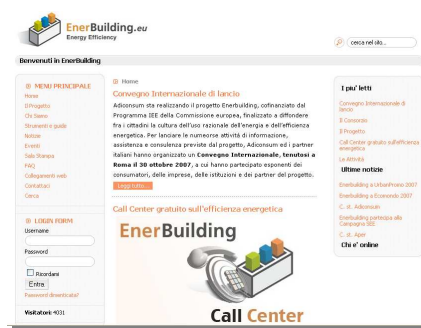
EnerBuilding.eu
Energy Efficiency

cerca nel sito...

Benvenuti in EnerBuilding

MENU PRINCIPALE
Home
Il Progetto
Chi Siamo
Strumenti e guide
Notizie
Eventi
Sala Stampa
FAQ
Collegamenti web
Contattaci
Cerca

LOGIN FORM
Username

Password

Ricordami
Entra
Password dimenticata?

Visitatori: 4031

Home
Convegno Internazionale di lancio
Adiconsum sta realizzando il progetto Enerbuilding, cofinanziato dal Programma IEE della Commissione europea, finalizzato a diffondere fra i cittadini la cultura dell'uso razionale dell'energia e dell'efficienza energetica. Per lanciare le numerose attività di informazione, assistenza e consulenza previste dal progetto, Adiconsum ed i partner italiani hanno organizzato un **Convegno Internazionale, tenutosi a Roma il 30 ottobre 2007**, a cui hanno partecipato esponenti dei consumatori, delle imprese, delle istituzioni e dei partner del progetto.
Leggi tutto...

Call Center gratuito sull'efficienza energetica
EnerBuilding
Call Center

I piu' letti
Convegno Internazionale di lancio
Il Consorzio
Il Progetto
Call Center gratuito sull'efficienza energetica
Le Attività

Ultime notizie
Enerbuilding a UrbanPromo 2007
Enerbuilding a Ecomondo 2007
C. st. Adiconsum
Enerbuilding partecipa alla Campagna SEE
C. st. Aprri

Chi e' online